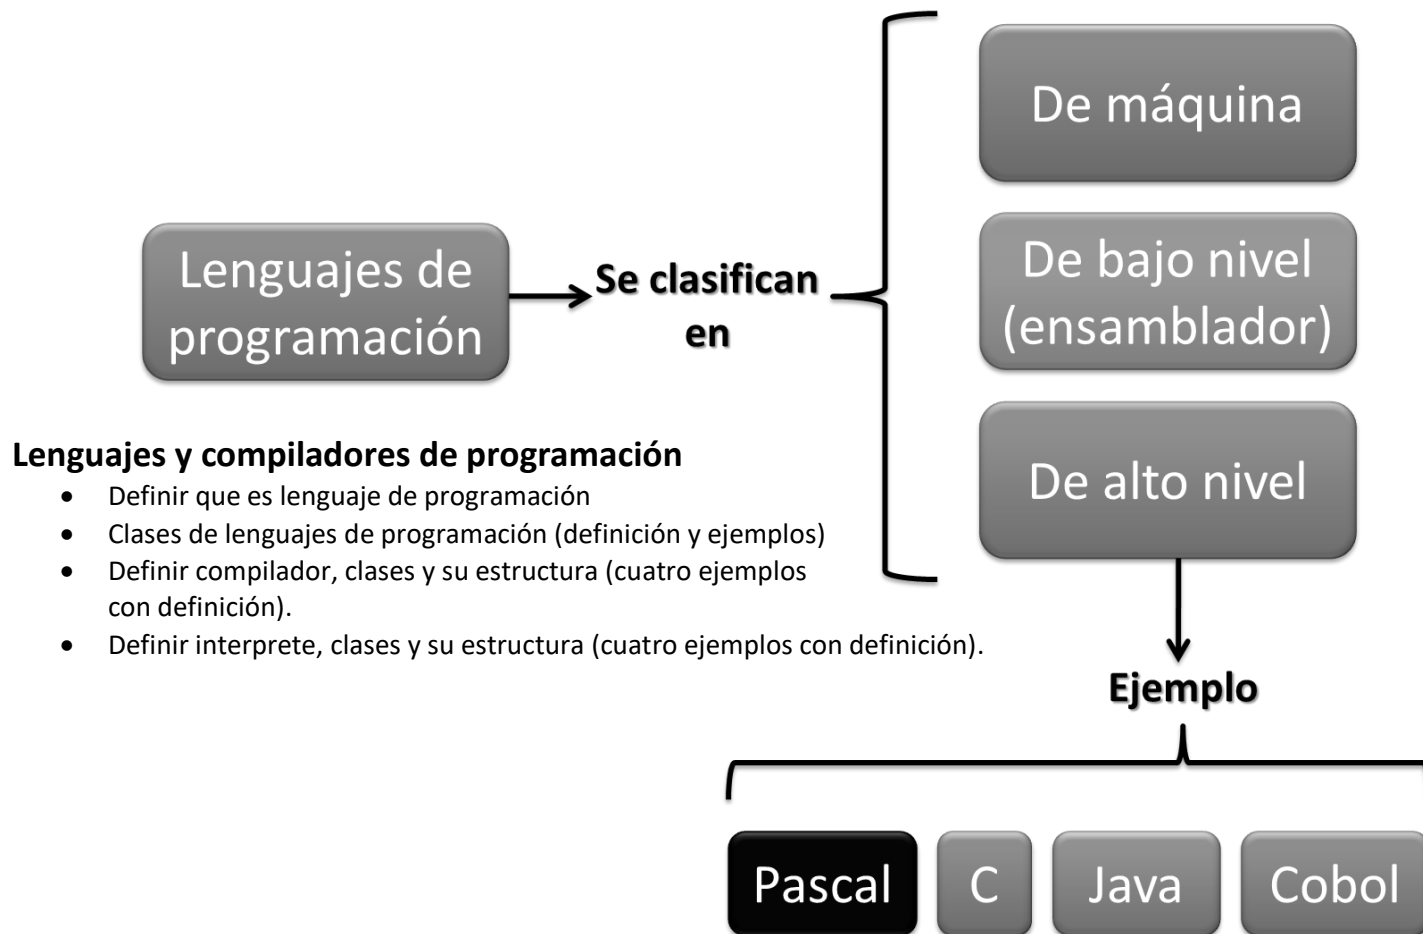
Lenguajes de programación

Se clasifican en

De máquina

De bajo nivel (ensamblador)

De alto nivel

Lenguajes y compiladores de programación
- Definir que es lenguaje de programación
- Clases de lenguajes de programación (definición y ejemplos)
- Definir compilador, clases y su estructura (cuatro ejemplos con definición).
- Definir interprete, clases y su estructura (cuatro ejemplos con definición).

Ejemplo

Pascal

C

Java

Cobol